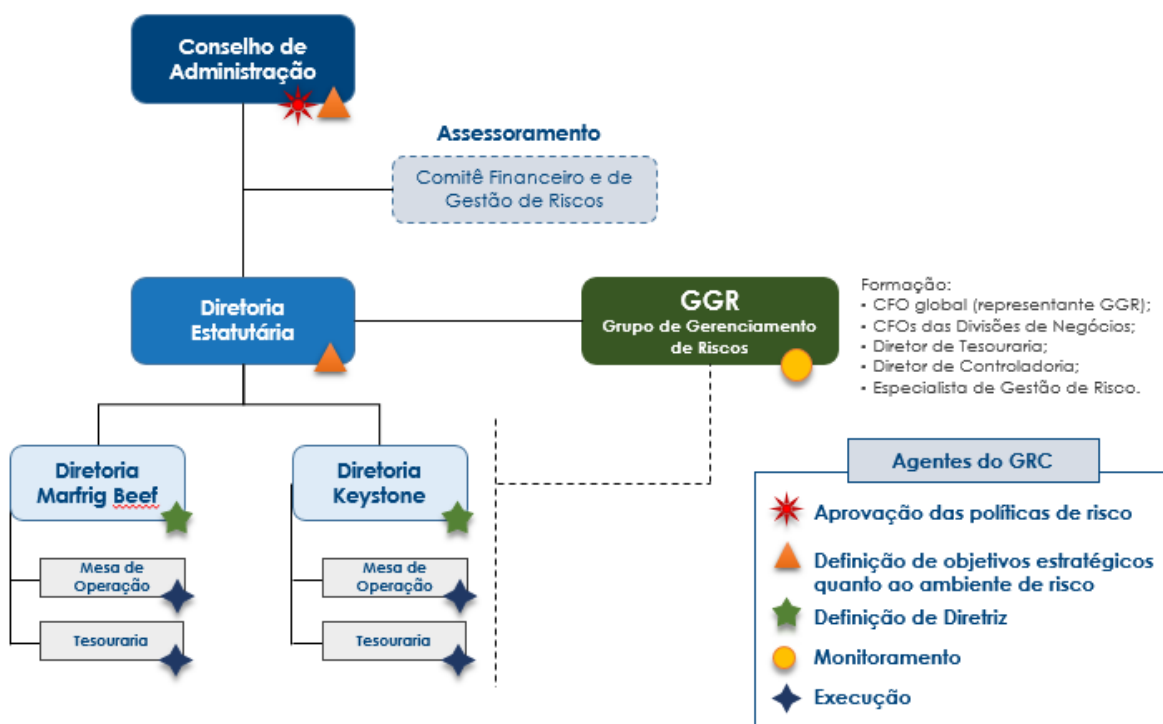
Conselho de Administração

Assessoramento

Comitê Financeiro e de Gestão de Riscos

Diretoria Estatutária

GGR
Grupo de Gerenciamento de Riscos

Formação:
• CFO global (representante GGR);
• CFOs das Divisões de Negócios;
• Diretor de Tesouraria;
• Diretor de Controladoria;
• Especialista de Gestão de Risco.

Diretoria Marfrig Beef

Mesa de Operação

Tesouraria

Diretoria Keystone

Mesa de Operação

Tesouraria

Agentes do GRC

Aprovação das políticas de risco

Definição de objetivos estratégicos quanto ao ambiente de risco

Definição de Diretriz

Monitoramento

Execução